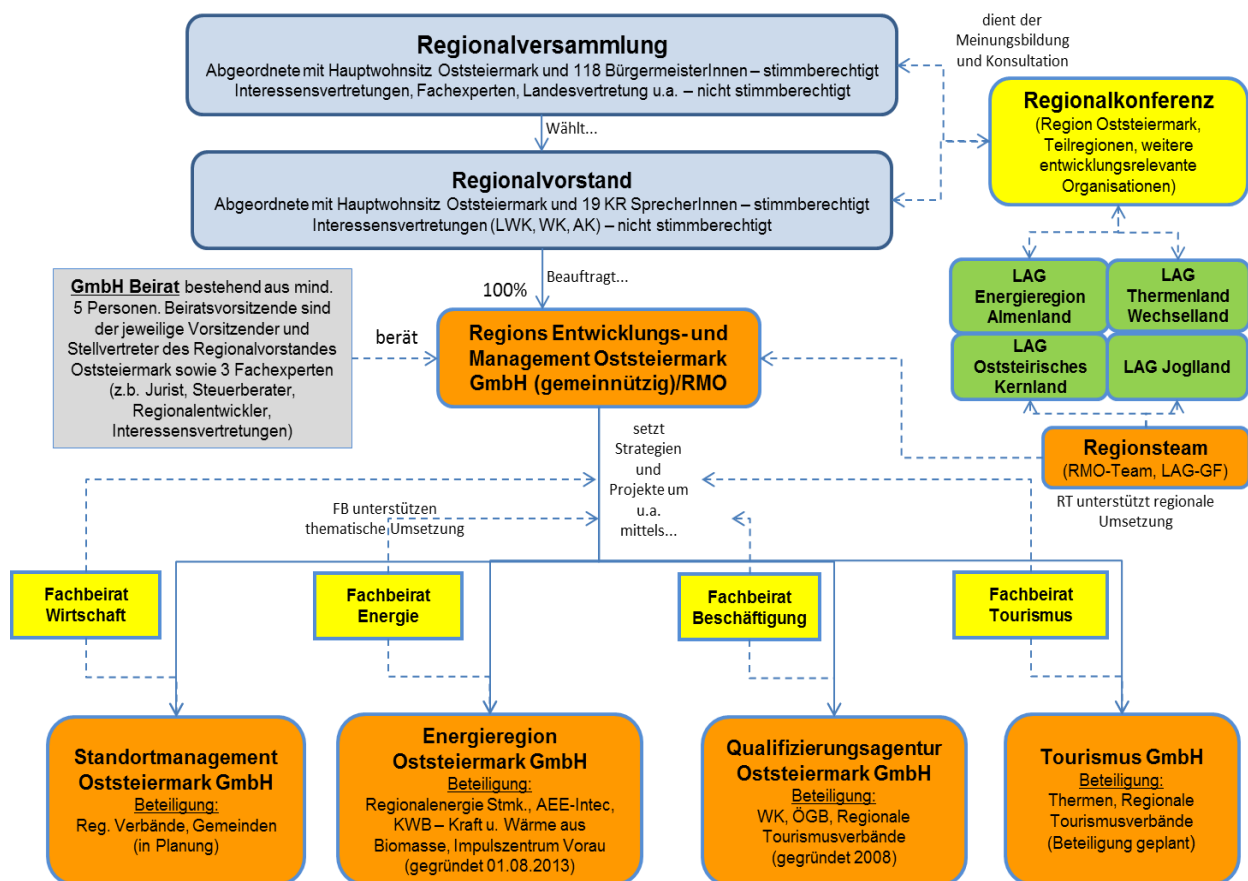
Regionalversammlung
Abgeordnete mit Hauptwohnsitz Oststeiermark und 118 BürgermeisterInnen – stimmberechtigt
Interessensvertretungen, Fachexperten, Landesvertretung u.a. – nicht stimmberechtigt

dient der Meinungsbildung und Konsultation

Regionalkonferenz
(Region Oststeiermark, Teilregionen, weitere entwicklungsrelevante Organisationen)

Wählt...

Regionalvorstand
Abgeordnete mit Hauptwohnsitz Oststeiermark und 19 KR SprecherInnen – stimmberechtigt
Interessensvertretungen (LWK, WK, AK) – nicht stimmberechtigt

LAG Energieregion Almenland

LAG Thermenland Wechselland

LAG Oststeirisches Kernland

LAG Joglland

GmbH Beirat bestehend aus mind. 5 Personen. Beiratsvorsitzende sind der jeweilige Vorsitzender und Stellvertreter des Regionalvorstandes Oststeiermark sowie 3 Fachexperten (z.b. Jurist, Steuerberater, Regionalentwickler, Interessensvertretungen)

Beauftragt...

100%

berät

Regions Entwicklungs- und Management Oststeiermark GmbH (gemeinnützig)/RMO

Regionsteam
(RMO-Team, LAG-GF)

RT unterstützt regionale Umsetzung

setzt Strategien und Projekte um u.a. mittels...

FB unterstützen thematische Umsetzung

Fachbeirat Wirtschaft

Fachbeirat Energie

Fachbeirat Beschäftigung

Fachbeirat Tourismus

Standortmanagement Oststeiermark GmbH
Beteiligung:
Reg. Verbände, Gemeinden (in Planung)

Energieregion Oststeiermark GmbH
Beteiligung:
Regionalenergie Stmk., AEE-Intec, KWB – Kraft u. Wärme aus Biomasse, Impulszentrum Vorau (gegründet 01.08.2013)

Qualifizierungsagentur Oststeiermark GmbH
Beteiligung:
WK, ÖGB, Regionale Tourismusverbände (gegründet 2008)

Tourismus GmbH
Beteiligung:
Thermen, Regionale Tourismusverbände (Beteiligung geplant)